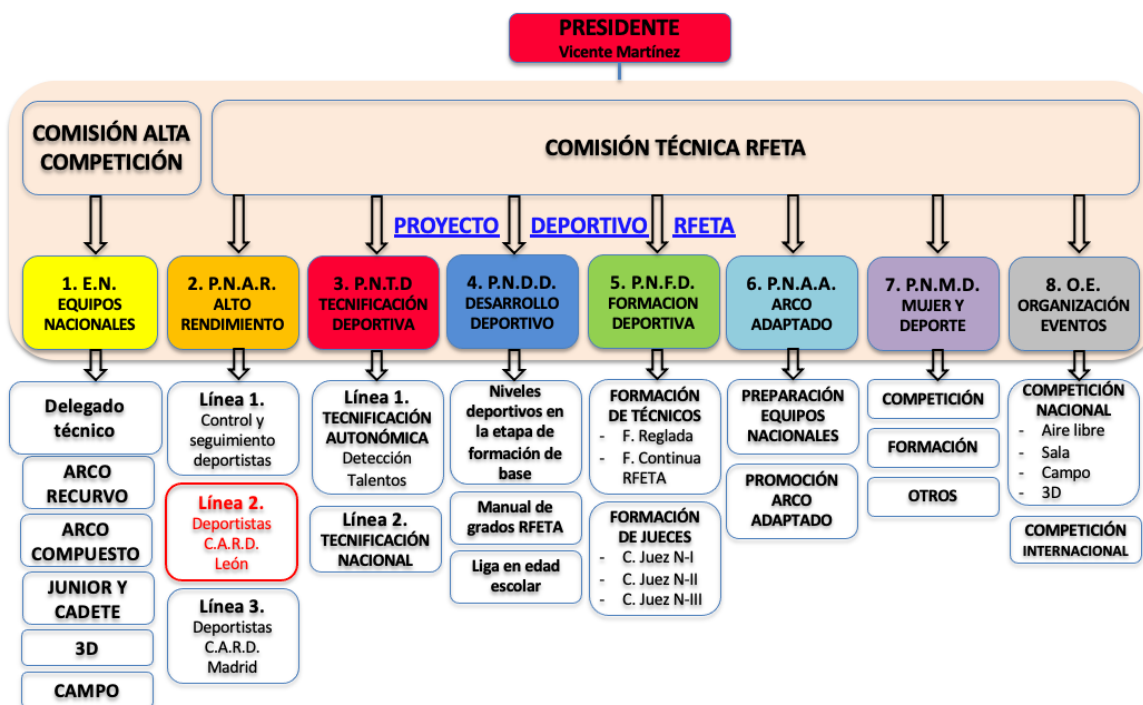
PRESIDENTE
Vicente Martínez

COMISIÓN ALTA COMPETICIÓN

COMISIÓN TÉCNICA RFETA

PROYECTO DEPORTIVO RFETA

1. E.N. EQUIPOS NACIONALES

2. P.N.A.R. ALTO RENDIMIENTO

3. P.N.T.D TECNIFICACIÓN DEPORTIVA

4. P.N.D.D. DESARROLLO DEPORTIVO

5. P.N.F.D. FORMACION DEPORTIVA

6. P.N.A.A. ARCO ADAPTADO

7. P.N.M.D. MUJER Y DEPORTE

8. O.E. ORGANIZACIÓN EVENTOS

Delegado técnico

ARCO RECURVO

ARCO COMPUESTO

JUNIOR Y CADETE

3D

CAMPO

Línea 1. Control y seguimiento deportistas

Línea 2. Deportistas C.A.R.D. León

Línea 3. Deportistas C.A.R.D. Madrid

Línea 1. TECNIFICACIÓN AUTONÓMICA Detección Talentos

Línea 2. TECNIFICACIÓN NACIONAL

Niveles deportivos en la etapa de formación de base

Manual de grados RFETA

Liga en edad escolar

FORMACIÓN DE TÉCNICOS
- F. Reglada
- F. Continua RFETA

FORMACIÓN DE JUECES
- C. Juez N-I
- C. Juez N-II
- C. Juez N-III

PREPARACIÓN EQUIPOS NACIONALES

PROMOCIÓN ARCO ADAPTADO

COMPETICIÓN

FORMACIÓN

OTROS

COMPETICIÓN NACIONAL
- Aire libre
- Sala
- Campo
- 3D

COMPETICIÓN INTERNACIONAL